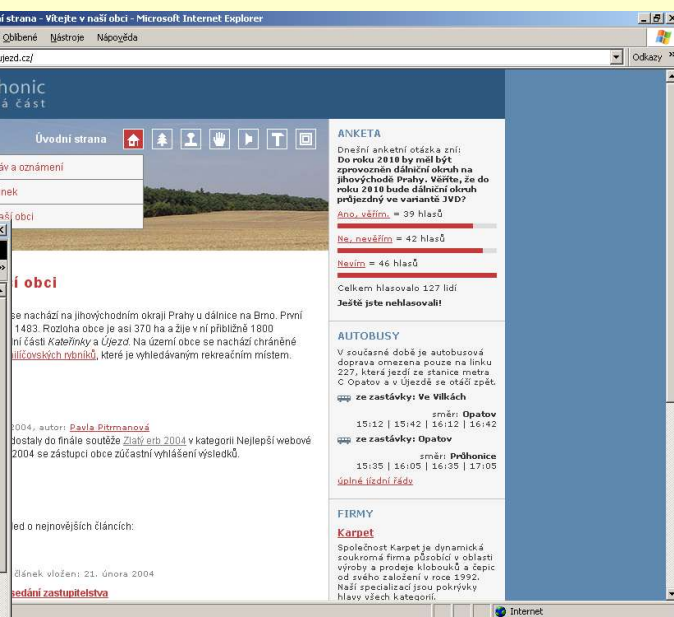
í strana - Vítejte v naší obci - Microsoft Internet Explorer
Oblíbené Nástroje Nápověda
ujezd.cz/
Odkazy »
honic
á část
Úvodní strana
áv a oznámení
nek
aší obci
í obci
se nachází na jihovýchodním okraji Prahy u dálnice na Brno. První 1483. Rozloha obce je asi 370 ha a žije v ní přibližně 1800 ní části *Kateřinky* a *Újezd*. Na území obce se nachází chráněné milíčovských rybníků, které je vyhledávaným rekreačním místem.
2004, autor: Pavla Pitrmanová
dostaly do finále soutěže Zlatý erb 2004 v kategorii Nejlepší webové 2004 se zástupci obce zúčastní vyhlášení výsledků.
led o nejnovějších článcích:
článek vložen: 21. února 2004
sedání zastupitelstva
ANKETA
Dnešní anketní otázka zní:
Do roku 2010 by měl být zprovozněn dálniční okruh na jihovýchodě Prahy. Věříte, že do roku 2010 bude dálniční okruh průjezdný ve variantě JVD?
Ano, věřím. = 39 hlasů
Ne, nevěřím = 42 hlasů
Nevím = 46 hlasů
Celkem hlasovalo 127 lidí
Ještě jste nehlasovali!
AUTOBUSY
V současné době je autobusová doprava omezena pouze na linku 227, která jezdí ze stanice metra C Opatov a v Újezdě se otáčí zpět.
ze zastávky: Ve Vilkách
směr: Opatov
15:12 | 15:42 | 16:12 | 16:42
ze zastávky: Opatov
směr: Průhonice
15:35 | 16:05 | 16:35 | 17:05
úplné jízdní řády
FIRMY
Karpet
Společnost Karpet je dynamická soukromá firma působící v oblasti výroby a prodeje klobouků a čepic od svého založení v roce 1992. Naší specializací jsou pokrývky hlavy všech kategorií.
Internet